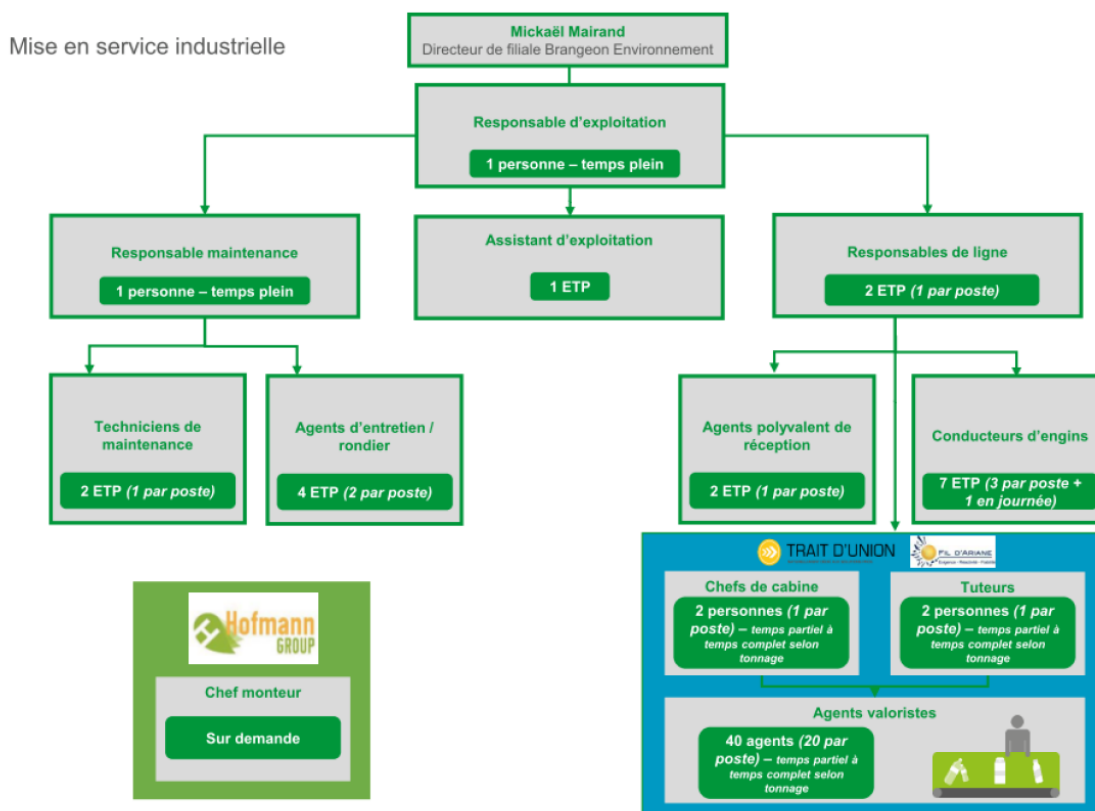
Mise en service industrielle

Mickaël Mairand
Directeur de filiale Brangeon Environnement

Responsable d'exploitation
1 personne – temps plein

Responsable maintenance
1 personne – temps plein

Assistant d'exploitation
1 ETP

Responsables de ligne
2 ETP *(1 par poste)*

Techniciens de maintenance
2 ETP *(1 par poste)*

Agents d'entretien / rondier
4 ETP *(2 par poste)*

Agents polyvalent de réception
2 ETP *(1 par poste)*

Conducteurs d'engins
7 ETP *(3 par poste + 1 en journée)*

TRAIT D'UNION

FIL D'ARIANE

Chefs de cabine
2 personnes *(1 par poste)* – temps partiel à temps complet selon tonnage

Tuteurs
2 personnes *(1 par poste)* – temps partiel à temps complet selon tonnage

Agents valoristes
40 agents *(20 par poste)* – temps partiel à temps complet selon tonnage

Hofmann GROUP

Chef monteur
Sur demande